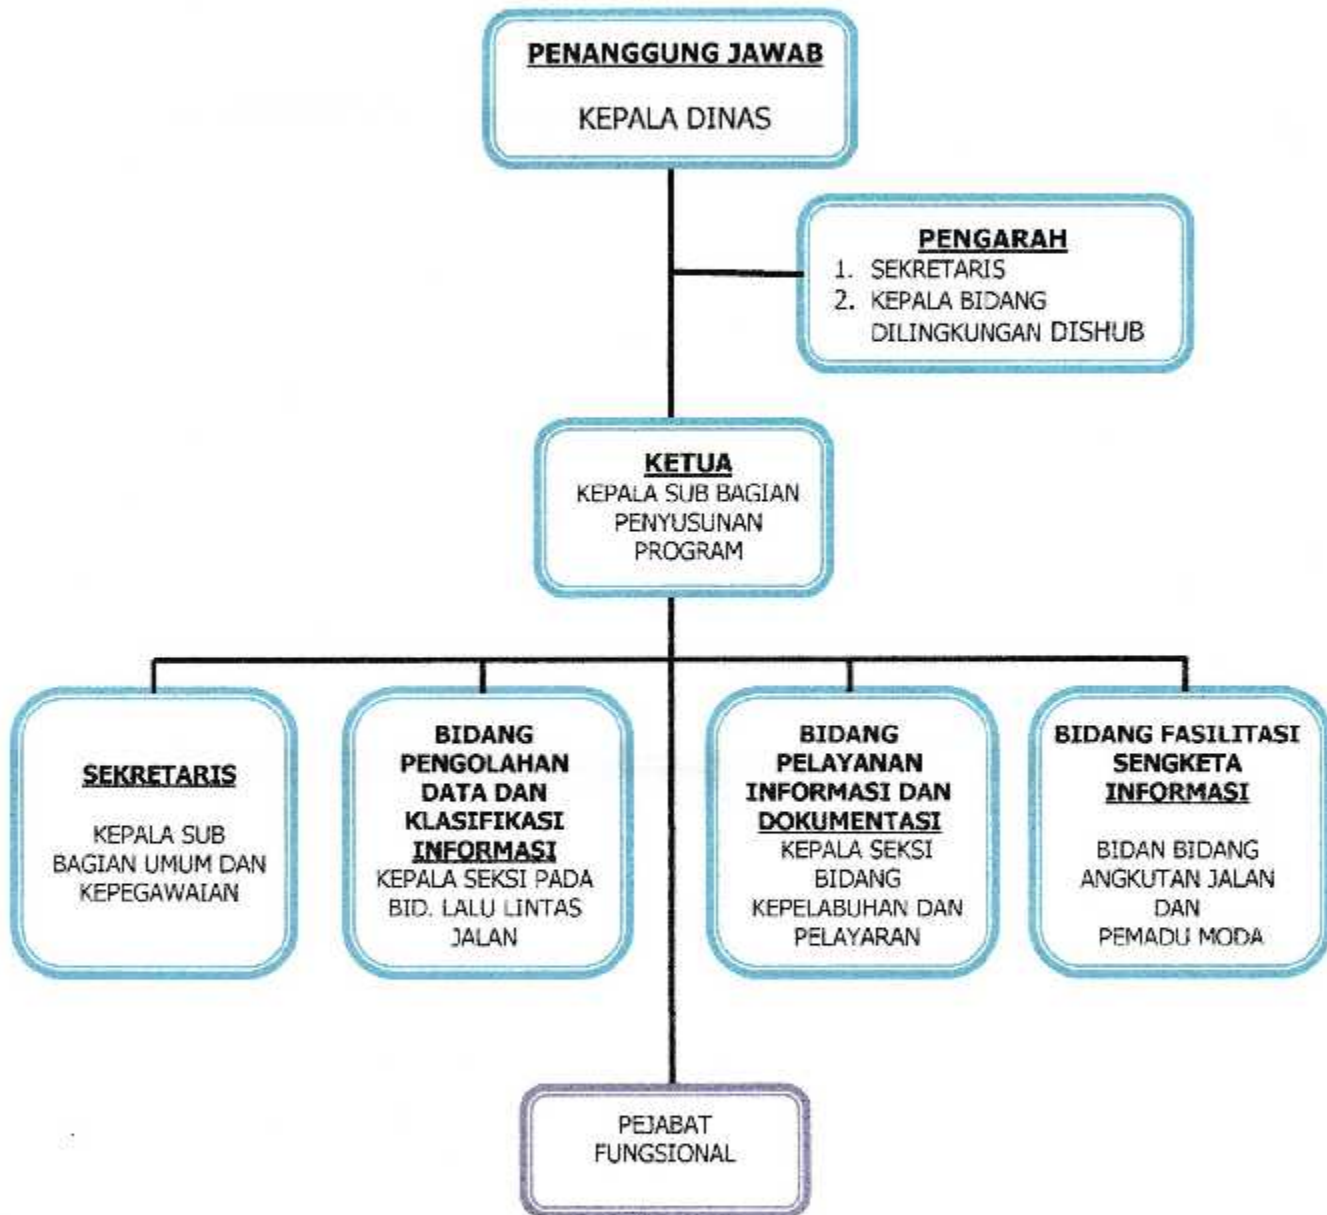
PENANGGUNG JAWAB

KEPALA DINAS

PENGARAH
1. SEKRETARIS
2. KEPALA BIDANG DILINGKUNGAN DISHUB

KETUA
KEPALA SUB BAGIAN PENYUSUNAN PROGRAM

SEKRETARIS

KEPALA SUB BAGIAN UMUM DAN KEPEGAWAIAN

BIDANG PENGOLAHAN DATA DAN KLASIFIKASI INFORMASI
KEPALA SEKSI PADA BID. LALU LINTAS JALAN

BIDANG PELAYANAN INFORMASI DAN DOKUMENTASI
KEPALA SEKSI BIDANG KEPELABUHAN DAN PELAYARAN

BIDANG FASILITASI SENGKETA INFORMASI

BIDAN BIDANG ANGKUTAN JALAN DAN PEMADU MODA

PEJABAT FUNGSIONAL